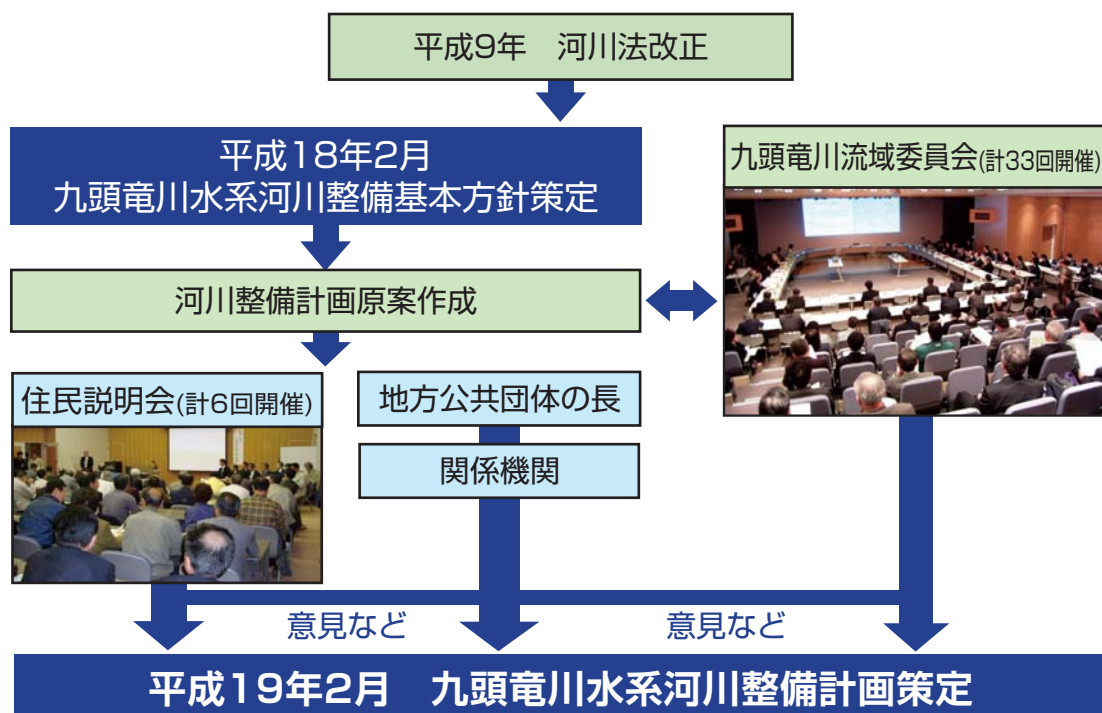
平成9年　河川法改正

平成18年2月
九頭竜川水系河川整備基本方針策定

九頭竜川流域委員会(計33回開催)

河川整備計画原案作成

住民説明会(計6回開催)

地方公共団体の長

関係機関

意見など

意見など

平成19年2月　九頭竜川水系河川整備計画策定